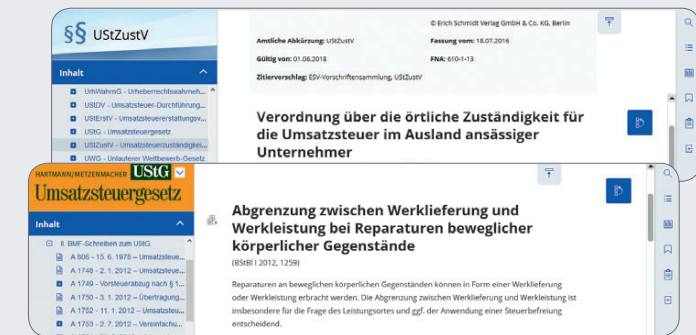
§§ UStZustV

Inhalt

UrhWahrnG - Urheberrechtswahrneh...
UStDV - Umsatzsteuer-Durchführung...
UStErstV - Umsatzsteuererstattungsv...
UStG - Umsatzsteuergesetz
UStZustV - Umsatzsteuerzuständigke...
UWG - Unlauterer Wettbewerb-Gesetz

© Erich Schmidt Verlag GmbH & Co. KG, Berlin

Amtliche Abkürzung: UStZustV
Fassung vom: 18.07.2016
Gültig von: 01.06.2018
FNA: 610-1-13
Zitiervorschlag: ESV-Vorschriftensammlung, UStZustV

Verordnung über die örtliche Zuständigkeit für die Umsatzsteuer im Ausland ansässiger Unternehmer

HARTMANN/METZENMACHER UStG
Umsatzsteuergesetz

Inhalt

II. BMF-Schreiben zum UStG
A 806 - 15. 6. 1978 – Umsatzsteue...
A 1748 - 2. 1. 2012 – Umsatzsteue...
A 1749 - Vorsteuerabzug nach § 1...
A 1750 - 3. 1. 2012 – Übertragung...
A 1752 - 11. 1. 2012 – Umsatzsteue...
A 1753 - 2. 7. 2012 – Vereinfachu...

Abgrenzung zwischen Werklieferung und Werkleistung bei Reparaturen beweglicher körperlicher Gegenstände

(BStBl I 2012, 1259)

Reparaturen an beweglichen körperlichen Gegenständen können in Form einer Werklieferung oder Werkleistung erbracht werden. Die Abgrenzung zwischen Werklieferung und Werkleistung ist insbesondere für die Frage des Leistungsortes und ggf. der Anwendung einer Steuerbefreiung entscheidend.